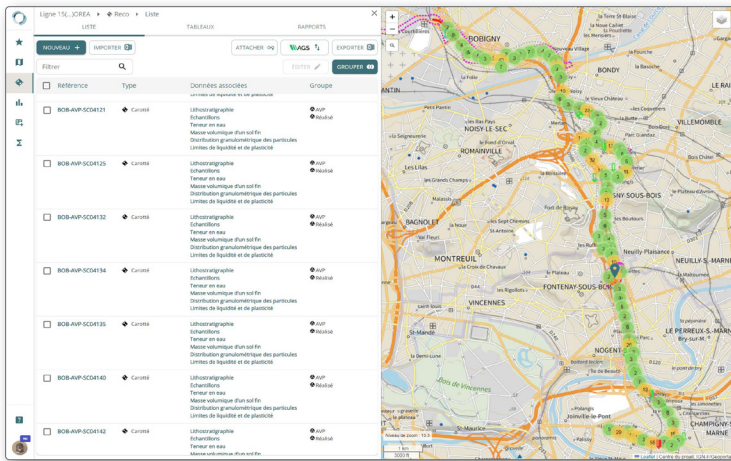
Ligne 15C...ORFA > Reco > Liste

LISTE TABLEAUX RAPPORTS

NOUVEAU + IMPORTER ATTACHER AGS EXPORTER

Filtrer ÉDITER GROUPER

| Référence | Type | Données associées | Groupe |
|---|---|---|---|
| BOB-AVP-SC04121 | Carotté | Lithostratigraphie Echantillons Teneur en eau Masse volumique d'un sol fin Distribution granulométrique des particules Limites de liquidité et de plasticité | AVP Réalisé |
| BOB-AVP-SC04125 | Carotté | Lithostratigraphie Echantillons Teneur en eau Masse volumique d'un sol fin Distribution granulométrique des particules Limites de liquidité et de plasticité | AVP Réalisé |
| BOB-AVP-SC04132 | Carotté | Lithostratigraphie Echantillons Teneur en eau Masse volumique d'un sol fin Distribution granulométrique des particules Limites de liquidité et de plasticité | AVP Réalisé |
| BOB-AVP-SC04134 | Carotté | Lithostratigraphie Echantillons Teneur en eau Masse volumique d'un sol fin Distribution granulométrique des particules Limites de liquidité et de plasticité | AVP Réalisé |
| BOB-AVP-SC04135 | Carotté | Lithostratigraphie Echantillons Teneur en eau Masse volumique d'un sol fin Distribution granulométrique des particules Limites de liquidité et de plasticité | AVP Réalisé |
| BOB-AVP-SC04140 | Carotté | Lithostratigraphie Echantillons Teneur en eau Masse volumique d'un sol fin Distribution granulométrique des particules Limites de liquidité et de plasticité | AVP Réalisé |
| BOB-AVP-SC04142 | Carotté | Lithostratigraphie Echantillons Teneur en eau Masse volumique d'un sol fin | AVP Réalisé |

BOBIGNY NOISY-LE-SEC ROMAINVILLE VILLEMOMBLE Les Lilas BAGNOLET MONTREUIL ROSNY-SOUS-BOIS Neuilly-Plaisance NEUILLY-S.-MARNE FONTENAY-SOUS-BOIS VINCENNES St-Mandé NOGENT LE PERREUX-S.-MARNE Bois de Vincennes Joinville-le-Pont CHAMPIGNY-S.-MARNE La Croix de Chavaux Le Plateau Bondy

Niveau de zoom : 13.5
1 km
3000 ft
Leaflet | Cartes du projet